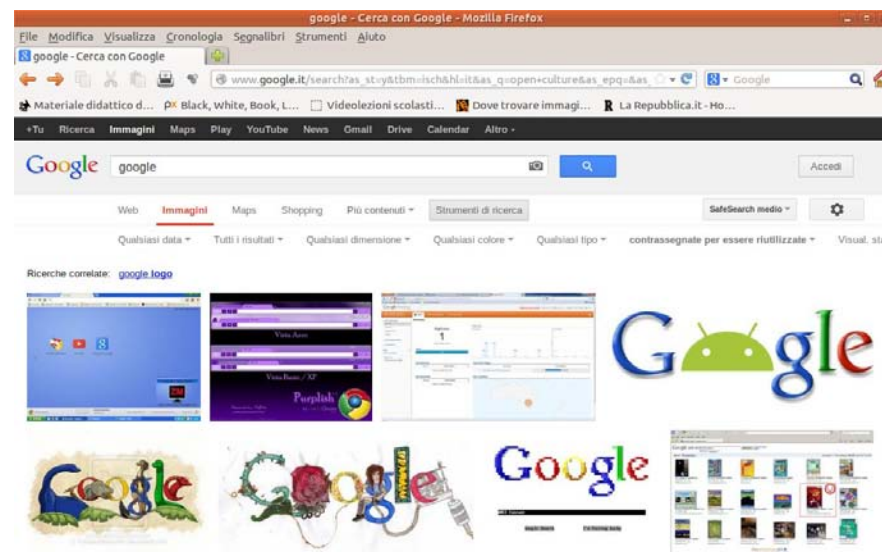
google - Cerca con Google - Mozilla Firefox

File Modifica Visualizza Cronologia Segnalibri Strumenti Aiuto

google - Cerca con Google

www.google.it/search?as_st=y&tbm=isch&hl=it&as_q=open+culture&as_epq=&as_

Google

Materiale didattico d... Black, White, Book, L... Videolezioni scolasti... Dove trovare immagi... La Repubblica.it - Ho...

+Tu Ricerca Immagini Maps Play YouTube News Gmail Drive Calendar Altro

Google google

Accedi

Web Immagini Maps Shopping Più contenuti Strumenti di ricerca SafeSearch medio

Qualsiasi data Tutti i risultati Qualsiasi dimensione Qualsiasi colore Qualsiasi tipo contrassegnate per essere riutilizzate Visual. st

Ricerche correlate: google logo

Vista Aero

Vista Basic / XP

Purplish

Google

Google